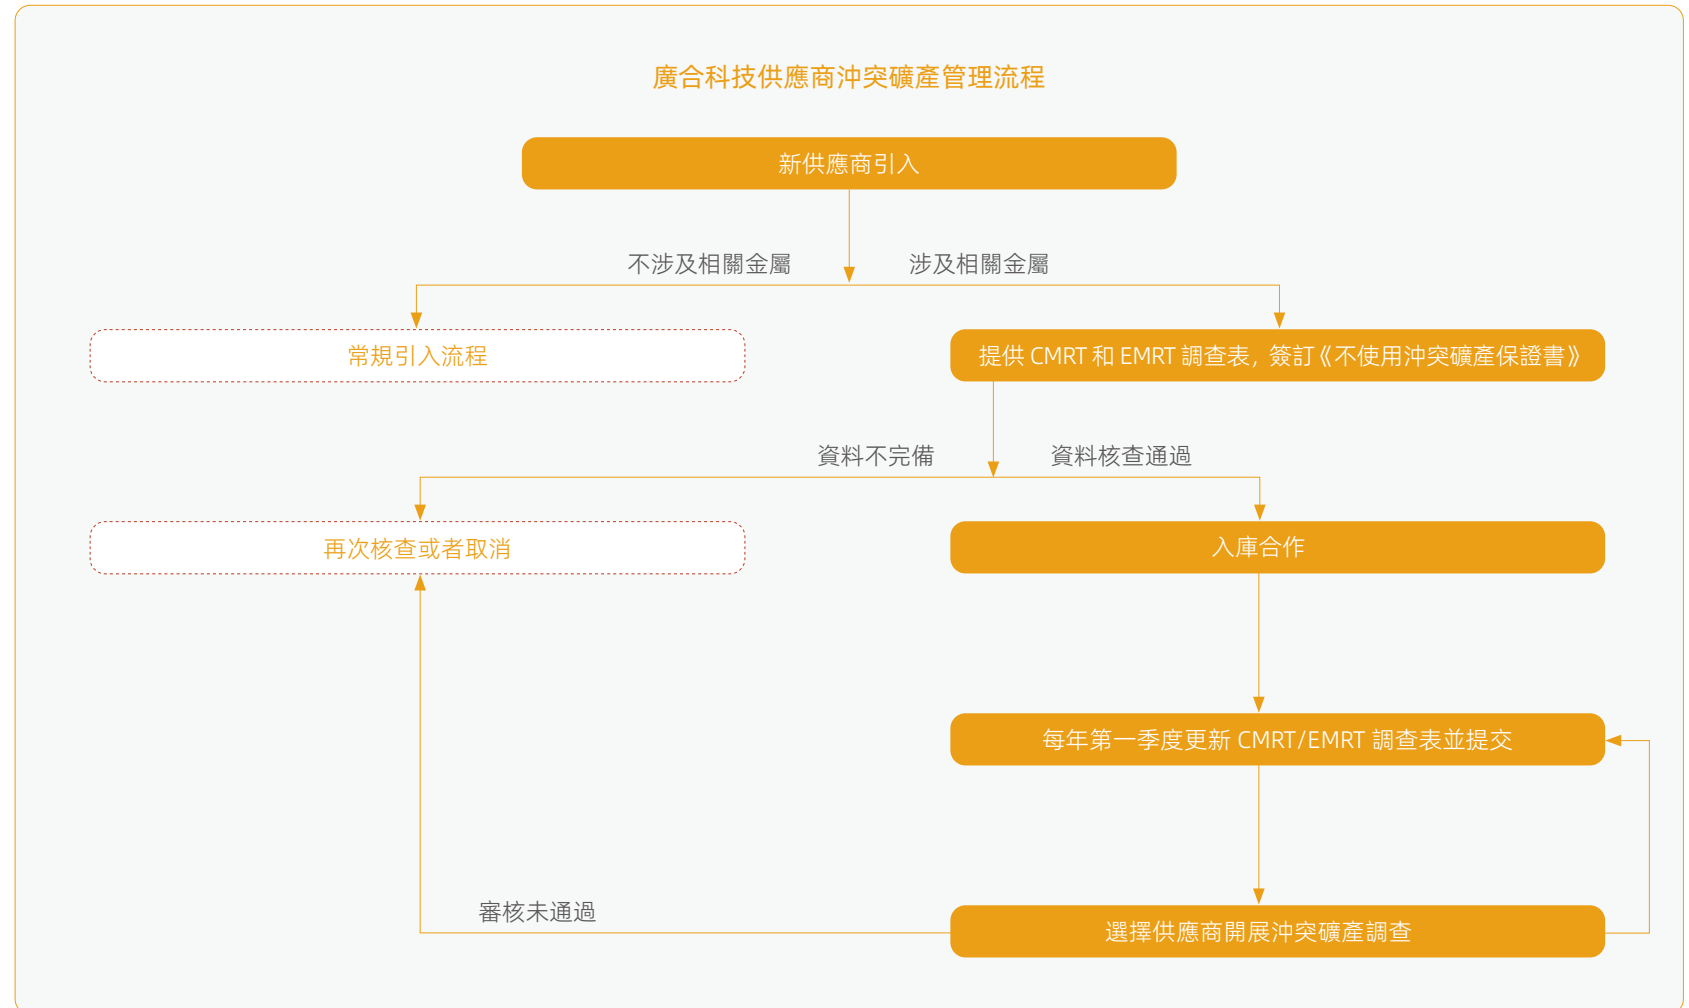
廣合科技供應商沖突礦產管理流程

新供應商引入

不涉及相關金屬

涉及相關金屬

常規引入流程

提供 CMRT 和 EMRT 調查表，簽訂《不使用沖突礦產保證書》

資料不完備

資料核查通過

再次核查或者取消

入庫合作

每年第一季度更新 CMRT/EMRT 調查表並提交

審核未通過

選擇供應商開展沖突礦產調查